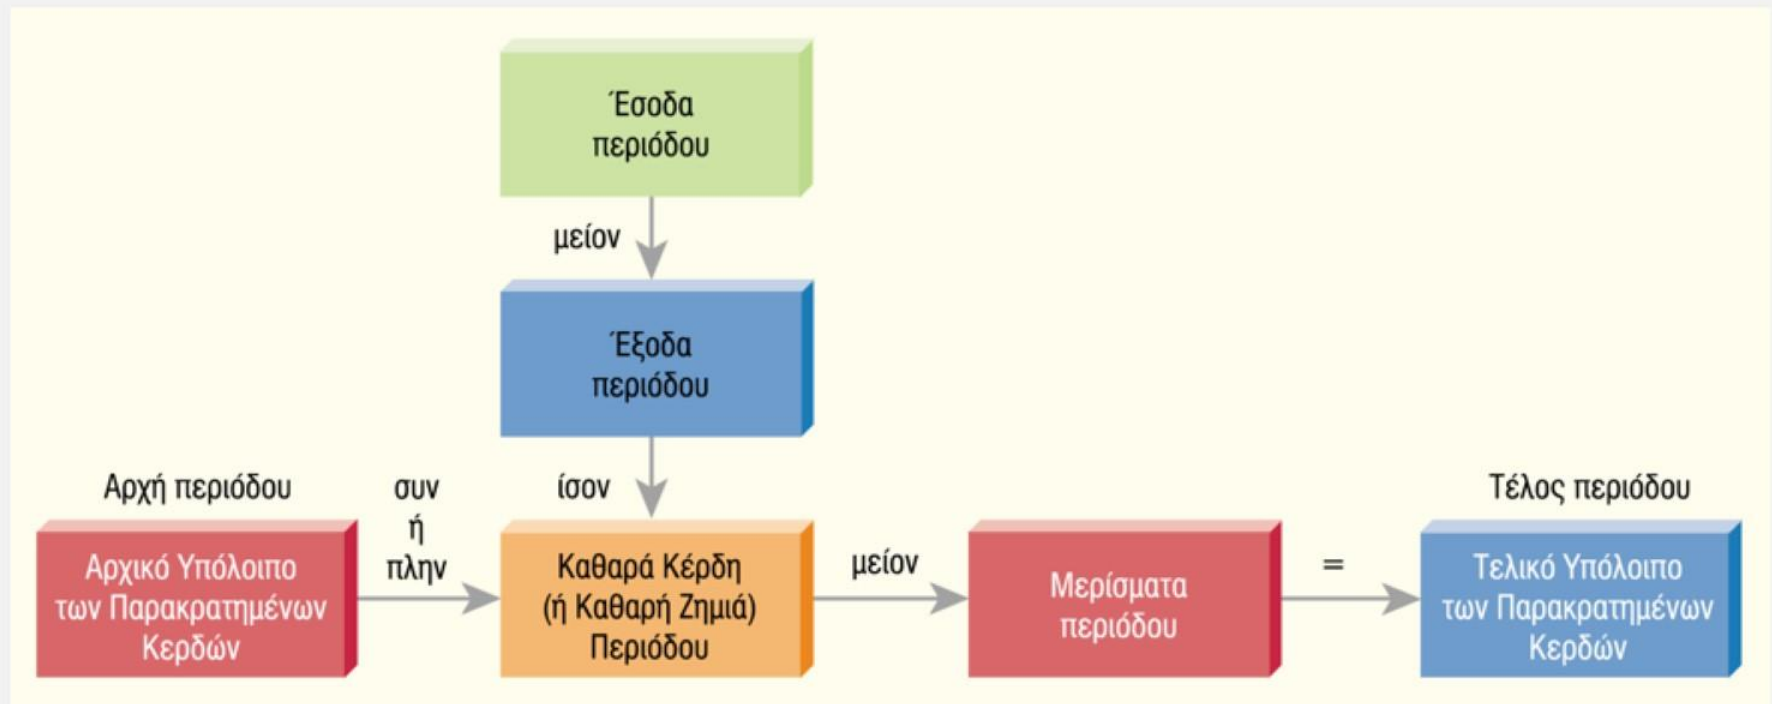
Έσοδα περιόδου

μείον

Έξοδα περιόδου

ίσον

Αρχή περιόδου

Αρχικό Υπόλοιπο των Παρακρατημένων Κερδών

συν ή πλην

Καθαρά Κέρδη (ή Καθαρή Ζημιά) Περιόδου

μείον

Μερίσματα περιόδου

=

Τέλος περιόδου

Τελικό Υπόλοιπο των Παρακρατημένων Κερδών